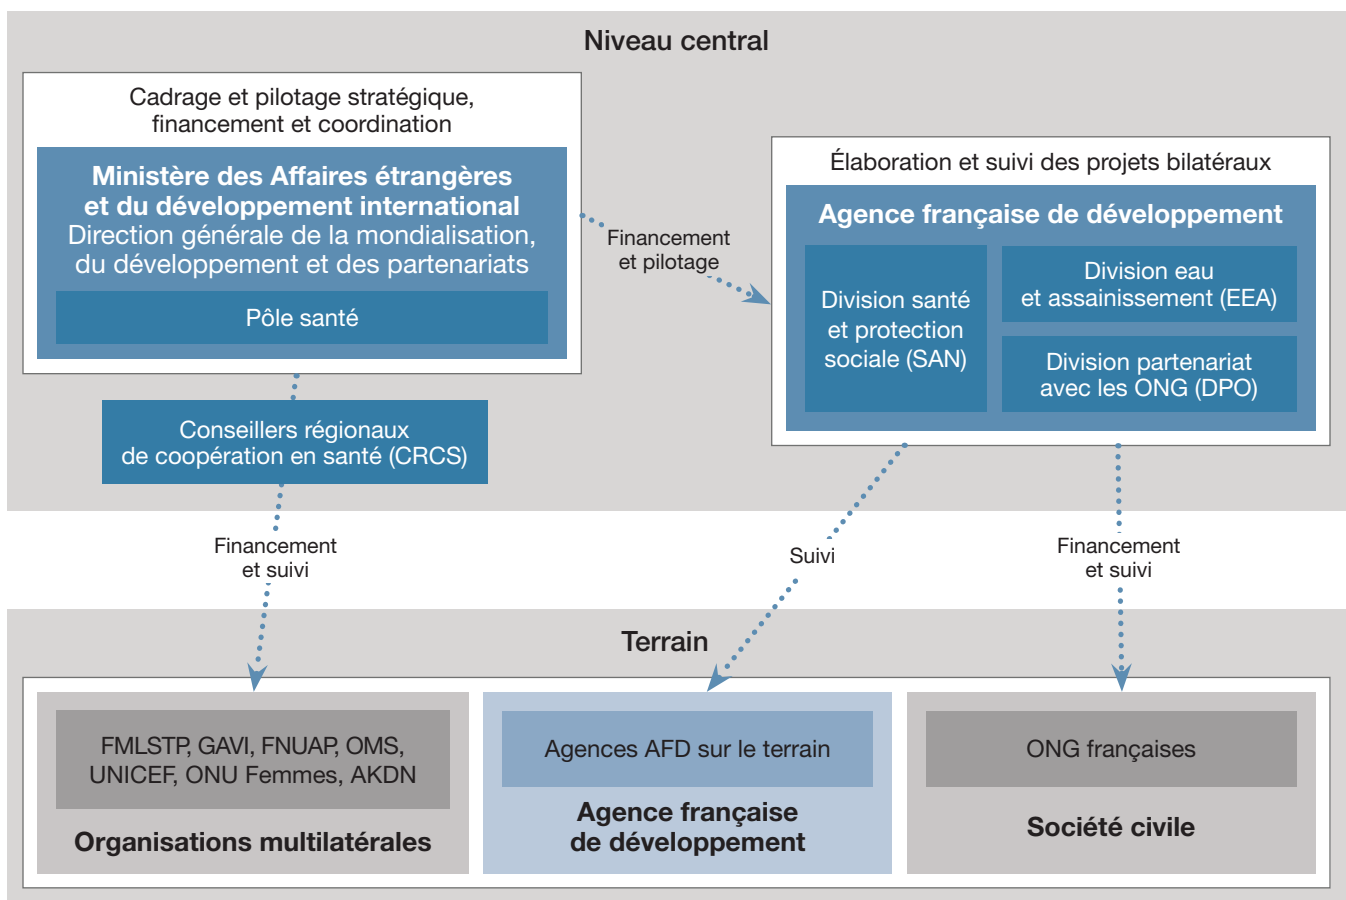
Niveau central

Cadrage et pilotage stratégique, financement et coordination

Ministère des Affaires étrangères et du développement international
Direction générale de la mondialisation, du développement et des partenariats

Pôle santé

Financement et pilotage

Élaboration et suivi des projets bilatéraux

Agence française de développement

Division santé et protection sociale (SAN)

Division eau et assainissement (EEA)

Division partenariat avec les ONG (DPO)

Conseillers régionaux de coopération en santé (CRCS)

Financement et suivi

Suivi

Financement et suivi

Terrain

FMLSTP, GAVI, FNUAP, OMS, UNICEF, ONU Femmes, AKDN

Organisations multilatérales

Agences AFD sur le terrain

Agence française de développement

ONG françaises

Société civile